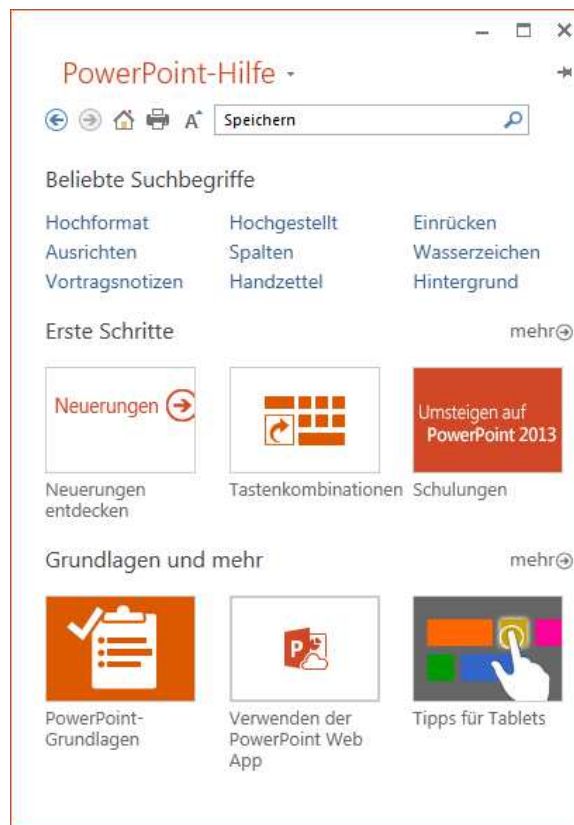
PowerPoint-Hilfe

Speichern

Beliebte Suchbegriffe

| Hochformat | Hochgestellt | Einrücken |
|---|---|---|
| Ausrichten | Spalten | Wasserzeichen |
| Vortragsnotizen | Handzettel | Hintergrund |

Erste Schritte

mehr

Neuerungen

Umsteigen auf PowerPoint 2013

Neuerungen entdecken

Tastenkombinationen

Schulungen

Grundlagen und mehr

mehr

PowerPoint-Grundlagen

Verwenden der PowerPoint Web App

Tipps für Tablets